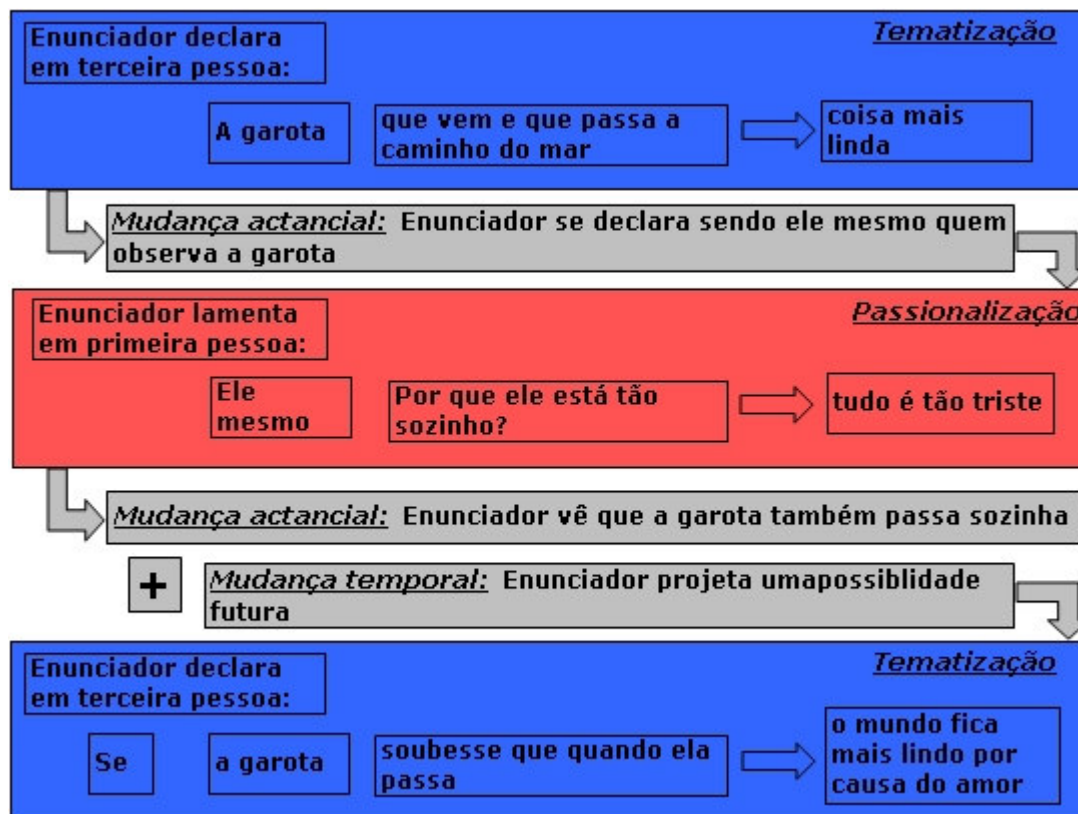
Enunciador declara em terceira pessoa:

Tematização

A garota

que vem e que passa a caminho do mar

coisa mais linda

Mudança actancial: Enunciador se declara sendo ele mesmo quem observa a garota

Enunciador lamenta em primeira pessoa:

Passionalização

Ele mesmo

Por que ele está tão sozinho?

tudo é tão triste

Mudança actancial: Enunciador vê que a garota também passa sozinha

+

Mudança temporal: Enunciador projeta umapossiblidade futura

Enunciador declara em terceira pessoa:

Tematização

Se

a garota

soubesse que quando ela passa

o mundo fica mais lindo por causa do amor